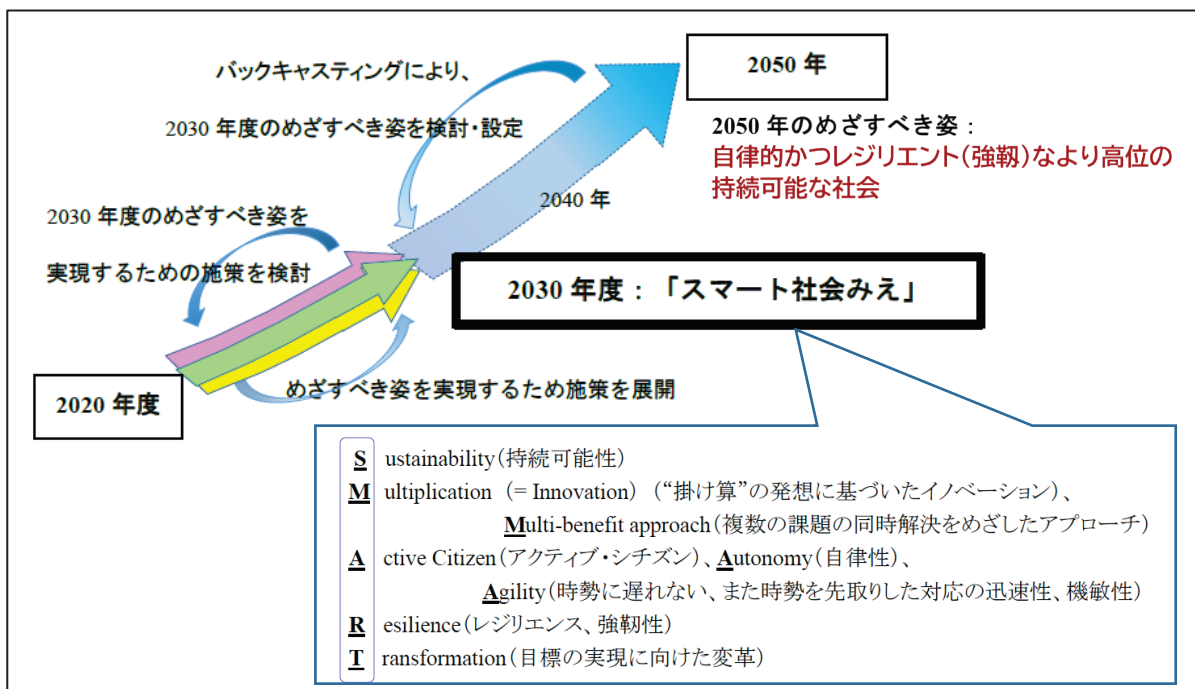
バックキャスティングにより、

2030 年度のめざすべき姿を検討・設定

2050 年

2050 年のめざすべき姿：
自律的かつレジリエント（強靭）なより高位の持続可能な社会

2040 年

2030 年度のめざすべき姿を

実現するための施策を検討

2030 年度：「スマート社会みえ」

2020 年度

めざすべき姿を実現するため施策を展開

S ustainability（持続可能性）
M ultiplication （= Innovation）（"掛け算"の発想に基づいたイノベーション）、
Multi-benefit approach（複数の課題の同時解決をめざしたアプローチ）
A ctive Citizen（アクティブ・シチズン）、Autonomy（自律性）、
Agility（時勢に遅れない、また時勢を先取りした対応の迅速性、機敏性）
R esilience（レジリエンス、強靭性）
T ransformation（目標の実現に向けた変革）